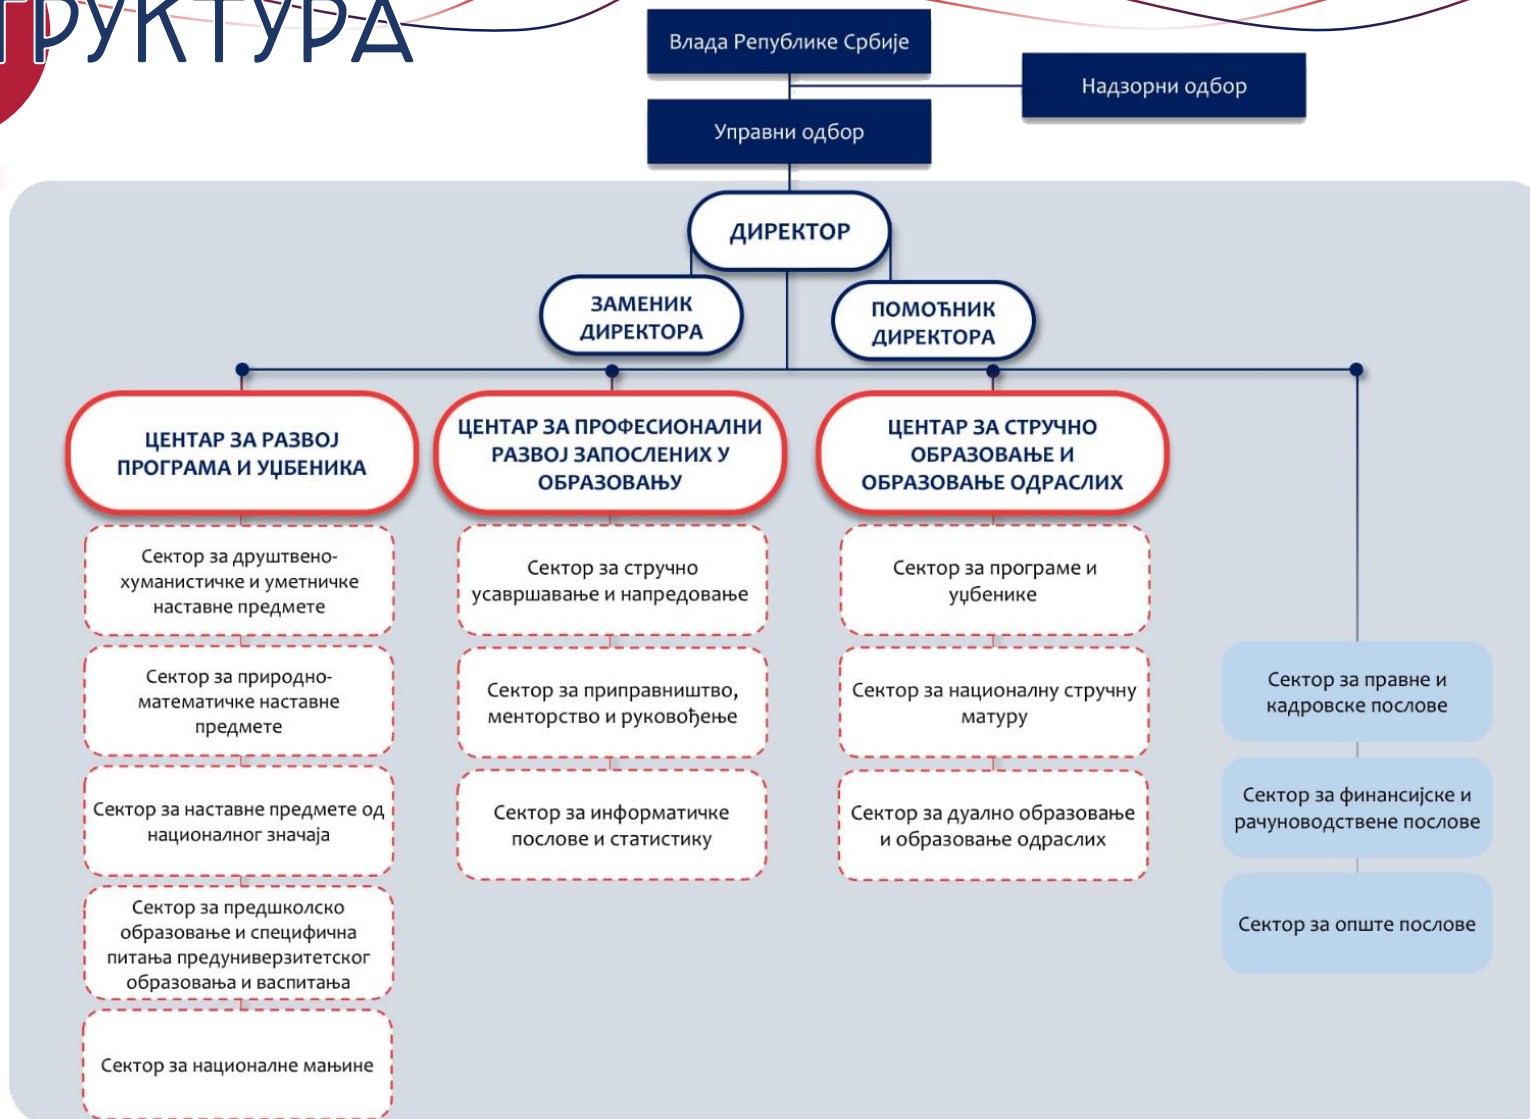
ТРУКТУРА

Влада Републике Србије

Надзорни одбор

Управни одбор

ДИРЕКТОР

ЗАМЕНИК ДИРЕКТОРА

ПОМОЋНИК ДИРЕКТОРА

ЦЕНТАР ЗА РАЗВОЈ ПРОГРАМА И УЏБЕНИКА

Сектор за друштвено-хуманистичке и уметничке наставне предмете

Сектор за природно-математичке наставне предмете

Сектор за наставне предмете од националног значаја

Сектор за предшколско образовање и специфична питања предуниверзитетског образовања и васпитања

Сектор за националне мањине

ЦЕНТАР ЗА ПРОФЕСИОНАЛНИ РАЗВОЈ ЗАПОСЛЕНИХ У ОБРАЗОВАЊУ

Сектор за стручно усавршавање и напредовање

Сектор за приправништво, менторство и руковођење

Сектор за информатичке послове и статистику

ЦЕНТАР ЗА СТРУЧНО ОБРАЗОВАЊЕ И ОБРАЗОВАЊЕ ОДРАСЛИХ

Сектор за програме и уџбенике

Сектор за националну стручну матуру

Сектор за дуално образовање и образовање одраслих

Сектор за правне и кадровске послове

Сектор за финансијске и рачуноводствене послове

Сектор за опште послове